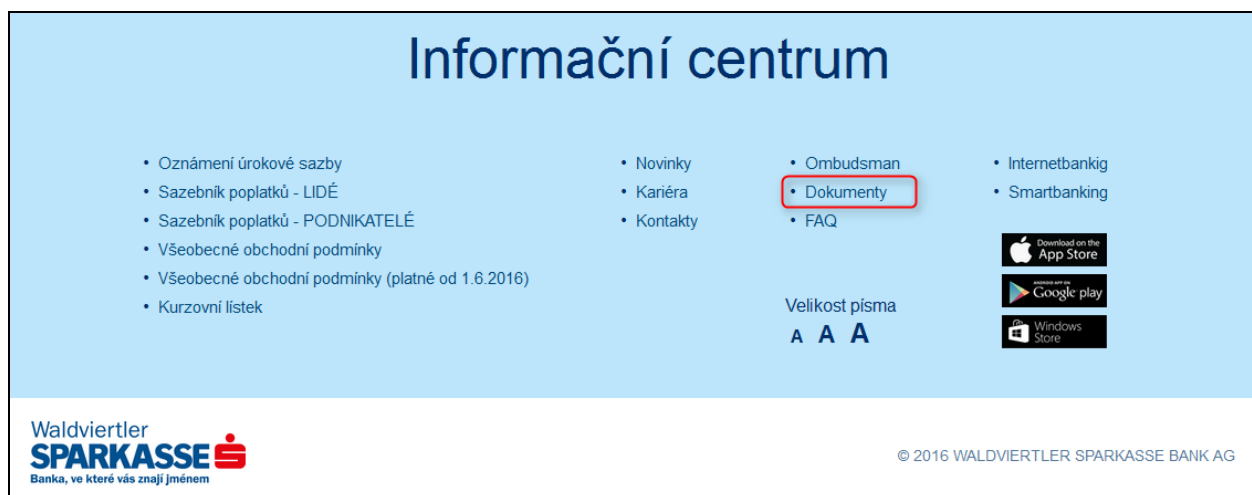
Informační centrum

- Oznámení úrokové sazby
- Sazebník poplatků - LIDÉ
- Sazebník poplatků - PODNIKATELÉ
- Všeobecné obchodní podmínky
- Všeobecné obchodní podmínky (platné od 1.6.2016)
- Kurzovní lístek

- Novinky
- Kariéra
- Kontakty

- Ombudsman
- Dokumenty
- FAQ

Velikost písma
A A A

- Internetbankig
- Smartbanking

Download on the App Store
ANDROID APP ON Google play
Windows Store

Waldviertler SPARKASSE
Banka, ve které vás znají jménem

© 2016 WALDVIERTLER SPARKASSE BANK AG